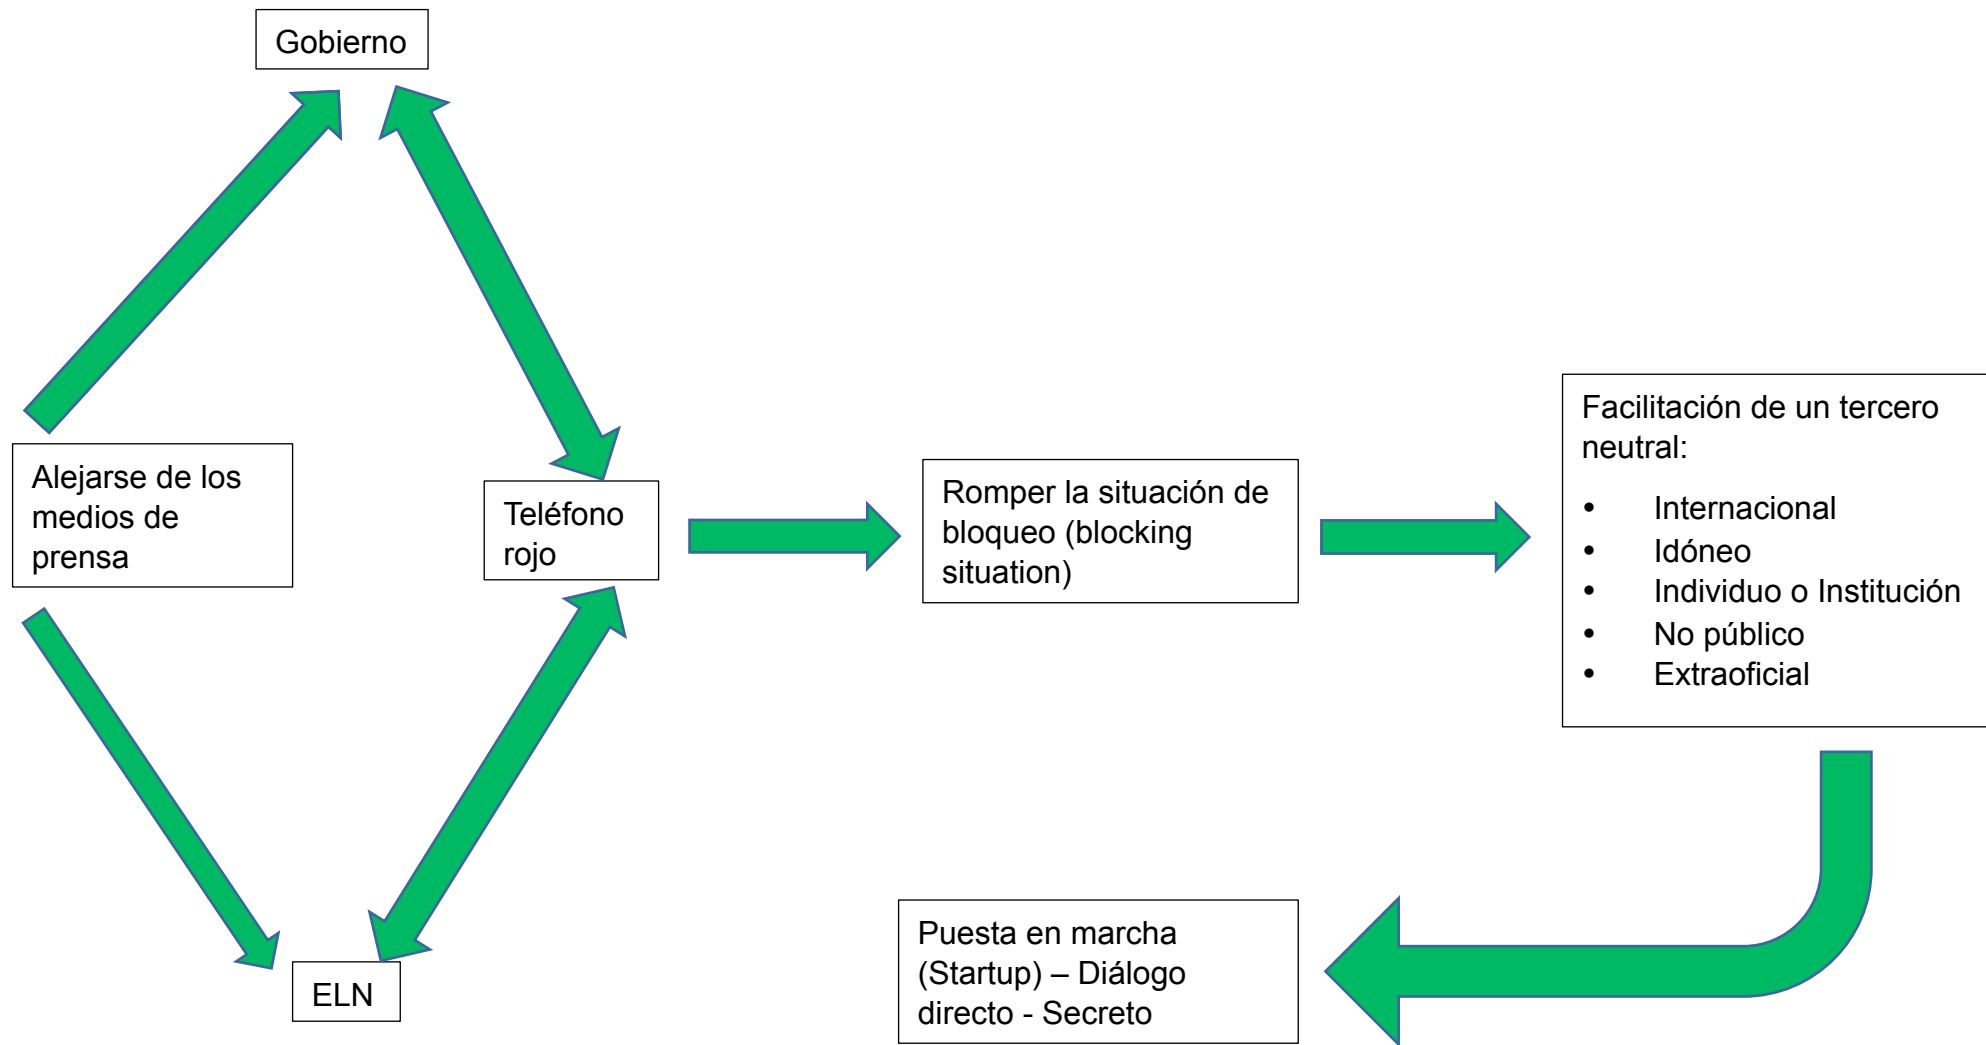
Gobierno

Alejarse de los medios de prensa

Teléfono rojo

ELN

Romper la situación de bloqueo (blocking situation)

Facilitación de un tercero neutral:

- Internacional
- Idóneo
- Individuo o Institución
- No público
- Extraoficial

Puesta en marcha (Startup) – Diálogo directo - Secreto